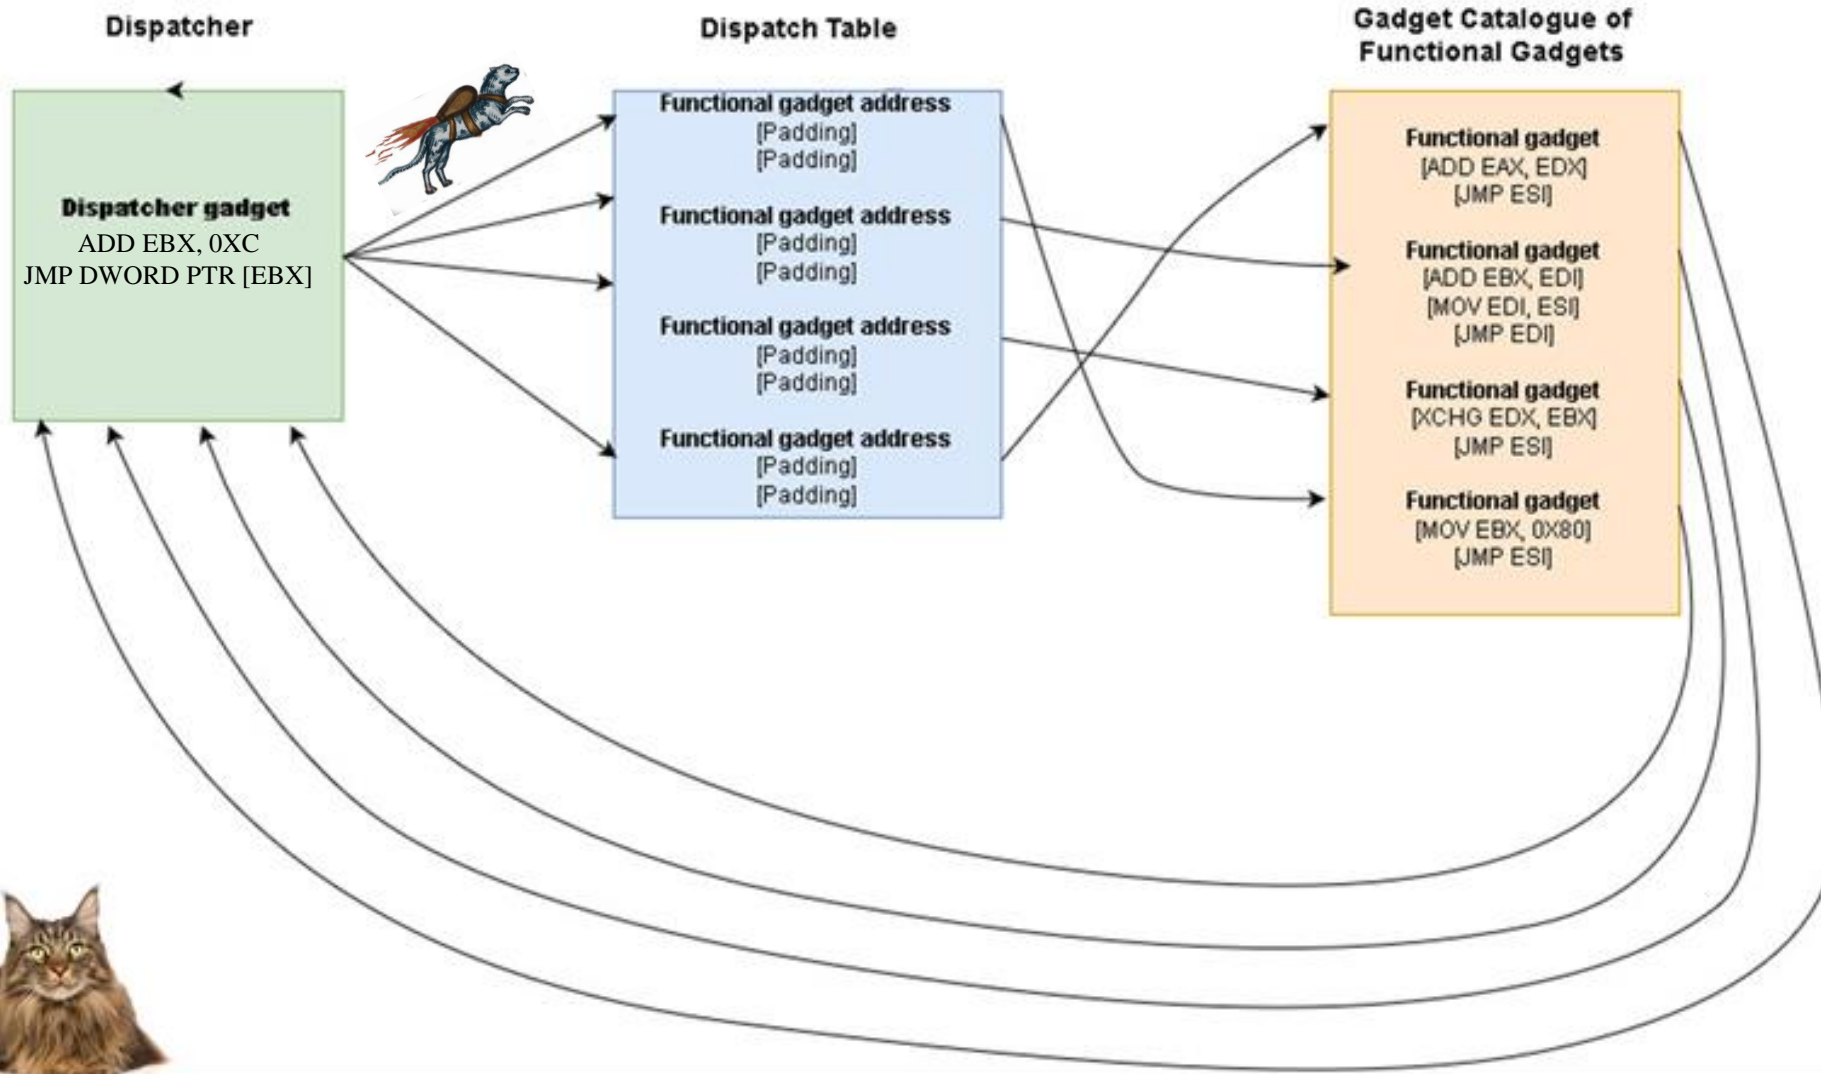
Dispatcher

Dispatch Table

Gadget Catalogue of Functional Gadgets

Dispatcher gadget
ADD EBX, 0XC
JMP DWORD PTR [EBX]

Functional gadget address
[Padding]
[Padding]

Functional gadget address
[Padding]
[Padding]

Functional gadget address
[Padding]
[Padding]

Functional gadget address
[Padding]
[Padding]

Functional gadget
[ADD EAX, EDX]
[JMP ESI]

Functional gadget
[ADD EBX, EDI]
[MOV EDI, ESI]
[JMP EDI]

Functional gadget
[XCHG EDX, EBX]
[JMP ESI]

Functional gadget
[MOV EBX, 0X80]
[JMP ESI]